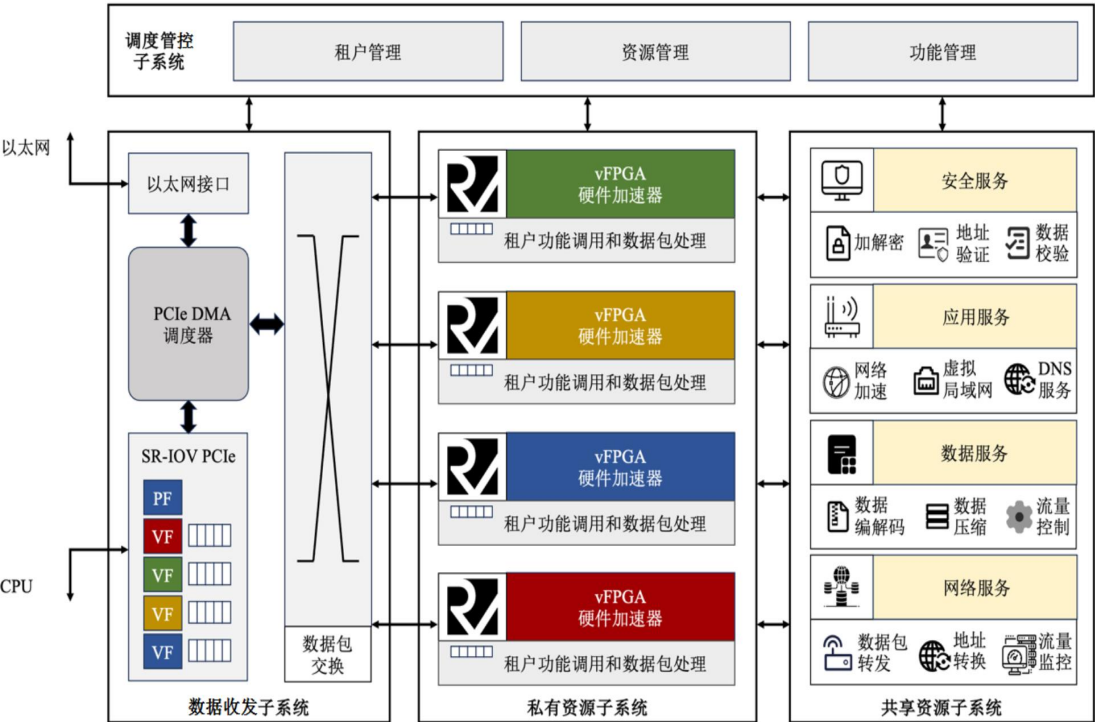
调度管控子系统

租户管理

资源管理

功能管理

以太网

以太网接口

PCIe DMA 调度器

SR-IOV PCIe

PF

VF

VF

VF

VF

CPU

数据包交换

数据收发子系统

vFPGA 硬件加速器

租户功能调用和数据包处理

vFPGA 硬件加速器

租户功能调用和数据包处理

vFPGA 硬件加速器

租户功能调用和数据包处理

vFPGA 硬件加速器

租户功能调用和数据包处理

私有资源子系统

安全服务

加解密

地址验证

数据校验

应用服务

网络加速

虚拟局域网

DNS 服务

数据服务

数据编解码

数据压缩

流量控制

网络服务

数据包转发

地址转换

流量监控

共享资源子系统